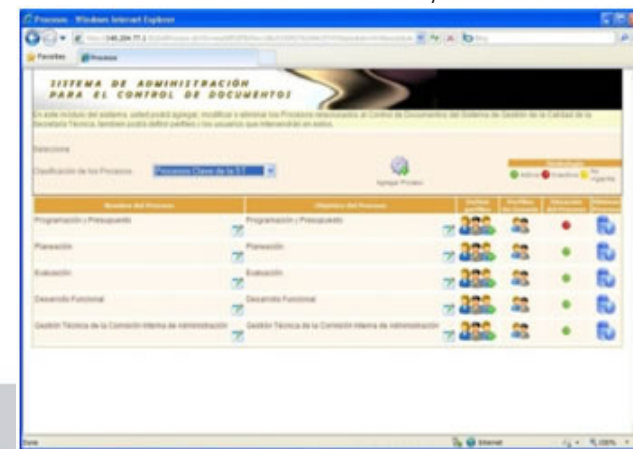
Procesos - Windows Internet Explorer

http://148.204.77.1 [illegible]

Favorites | Procesos

SISTEMA DE ADMINISTRACIÓN PARA EL CONTROL DE DOCUMENTOS

En este módulo del sistema, usted podrá agregar, modificar o eliminar los Procesos relacionados al Control de Documentos del Sistema de Gestión de la Calidad de la Secretaría Técnica, también podrá definir perfiles a los usuarios que intervendrán en estos.

Selecciona

Clasificación de los Procesos: Procesos Clave de la ST

Agregar Proceso

Indicadores
Activo | Inactivo | No vigente

| Nombre del Proceso | Objetivo del Proceso | Definir perfiles | Perfiles de Usuario | Situación del Proceso | Eliminar Proceso |
|---|---|---|---|---|---|
| Programación y Presupuesto | Programación y Presupuesto | | | | |
| Planeación | Planeación | | | | |
| Evaluación | Evaluación | | | | |
| Desarrollo Funcional | Desarrollo Funcional | | | | |
| Gestión Técnica de la Comisión Interna de Administración | Gestión Técnica de la Comisión Interna de Administración | | | | |

Done | Internet | 100%